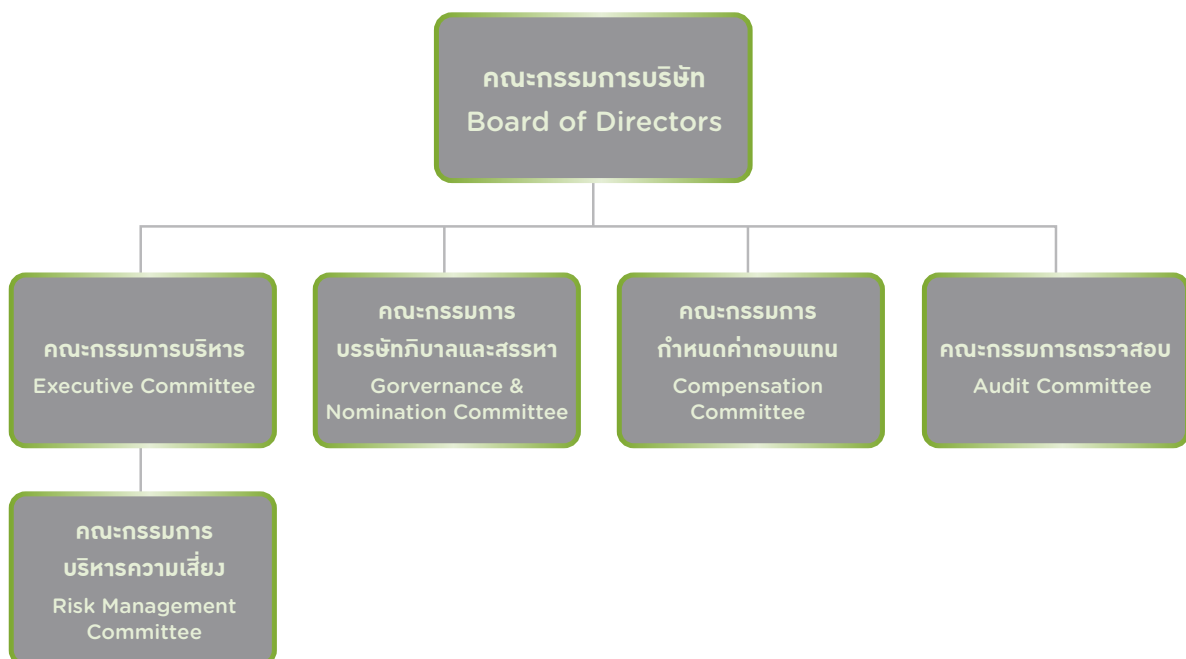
คณะกรรมการบริษัท
Board of Directors

คณะกรรมการบริหาร
Executive Committee

คณะกรรมการ
บรรษัทภิบาลและสรรหา
Gorvernance & Nomination Committee

คณะกรรมการ
กำหนดค่าตอบแทน
Compensation Committee

คณะกรรมการตรวจสอบ
Audit Committee

คณะกรรมการ
บริหารความเสี่ยง
Risk Management Committee